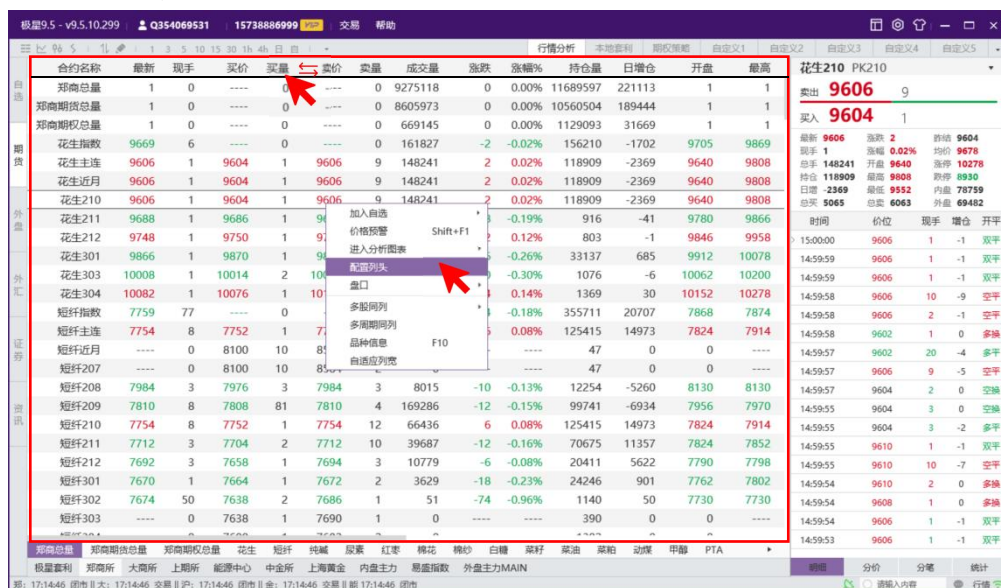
极星9.5 - v9.5.10.299 | Q354069531 | 15738886999 VIP | 交易 | 帮助

1 3 5 10 15 30 1h 4h 日 月

行情分析 | 本地套利 | 期权策略 | 自定义1 | 自定义2 | 自定义3 | 自定义4 | 自定义5

自选
期货
外盘
外汇
证券
资讯

| 合约名称 | 最新 | 现手 | 买价 | 买量 | 卖价 | 卖量 | 成交量 | 涨跌 | 涨幅% | 持仓量 | 日增仓 | 开盘 | 最高 |
|---|---|---|---|---|---|---|---|---|---|---|---|---|---|
| 郑商总量 | 1 | 0 | ---- | 0 | ---- | 0 | 9275118 | 0 | 0.00% | 11689597 | 221113 | 1 | 1 |
| 郑商期货总量 | 1 | 0 | ---- | 0 | ---- | 0 | 8605973 | 0 | 0.00% | 10560504 | 189444 | 1 | 1 |
| 郑商期权总量 | 1 | 0 | ---- | 0 | ---- | 0 | 669145 | 0 | 0.00% | 1129093 | 31669 | 1 | 1 |
| 花生指数 | 9669 | 6 | ---- | 0 | ---- | 0 | 161827 | -2 | -0.02% | 156210 | -1702 | 9705 | 9869 |
| 花生主连 | 9606 | 1 | 9604 | 1 | 9606 | 9 | 148241 | 2 | 0.02% | 118909 | -2369 | 9640 | 9808 |
| 花生近月 | 9606 | 1 | 9604 | 1 | 9606 | 9 | 148241 | 2 | 0.02% | 118909 | -2369 | 9640 | 9808 |
| 花生210 | 9606 | 1 | 9604 | 1 | 9606 | 9 | 148241 | 2 | 0.02% | 118909 | -2369 | 9640 | 9808 |
| 花生211 | 9688 | 1 | 9686 | 1 | 96 | | | | -0.19% | 916 | -41 | 9780 | 9866 |
| 花生212 | 9748 | 1 | 9750 | 1 | 97 | | | | 0.12% | 803 | -1 | 9846 | 9958 |
| 花生301 | 9866 | 1 | 9870 | 1 | 98 | | | | -0.26% | 33137 | 685 | 9912 | 10078 |
| 花生303 | 10008 | 1 | 10014 | 2 | 10 | | | | -0.30% | 1076 | -6 | 10062 | 10200 |
| 花生304 | 10082 | 1 | 10076 | 1 | 10 | | | | 0.14% | 1369 | 30 | 10152 | 10278 |
| 短纤指数 | 7759 | 77 | ---- | 0 | | | | | -0.18% | 355711 | 20707 | 7868 | 7874 |
| 短纤主连 | 7754 | 8 | 7752 | 1 | 7 | | | | 0.08% | 125415 | 14973 | 7824 | 7914 |
| 短纤近月 | ---- | 0 | 8100 | 10 | 8 | | | | ---- | 47 | 0 | 0 | ---- |
| 短纤207 | ---- | 0 | 8100 | 10 | 8 | | | | ---- | 47 | 0 | 0 | ---- |
| 短纤208 | 7984 | 3 | 7976 | 3 | 7984 | 3 | 8015 | -10 | -0.13% | 12254 | -5260 | 8130 | 8130 |
| 短纤209 | 7810 | 8 | 7808 | 81 | 7810 | 4 | 169286 | -12 | -0.15% | 99741 | -6934 | 7956 | 7970 |
| 短纤210 | 7754 | 8 | 7752 | 1 | 7754 | 12 | 66436 | 6 | 0.08% | 125415 | 14973 | 7824 | 7914 |
| 短纤211 | 7712 | 3 | 7704 | 2 | 7712 | 10 | 39687 | -12 | -0.16% | 70675 | 11357 | 7824 | 7852 |
| 短纤212 | 7692 | 3 | 7658 | 1 | 7694 | 3 | 10779 | -6 | -0.08% | 20411 | 5622 | 7790 | 7798 |
| 短纤301 | 7670 | 1 | 7664 | 1 | 7672 | 2 | 3629 | -18 | -0.23% | 24246 | 901 | 7762 | 7802 |
| 短纤302 | 7674 | 50 | 7638 | 2 | 7686 | 1 | 51 | -74 | -0.96% | 1140 | 50 | 7730 | 7730 |
| 短纤303 | ---- | 0 | 7638 | 1 | 7690 | 1 | 0 | ---- | ---- | 390 | 0 | 0 | ---- |

加入自选
价格预警 Shift+F1
进入分析图表
配置列头
盘口
多股同列
多周期同列
品种信息 F10
自适应列宽

花生210 PK210
卖出 9606 9
买入 9604 1
最新 9606 涨跌 2 昨结 9604
现手 1 涨幅 0.02% 均价 9678
总手 148241 开盘 9640 涨停 10278
持仓 118909 最高 9808 跌停 8930
日增 -2369 最低 9552 内盘 78759
总买 5065 总卖 6063 外盘 69482

| 时间 | 价位 | 现手 | 增仓 | 开平 |
|---|---|---|---|---|
| 15:00:00 | 9606 | 1 | -1 | 双平 |
| 14:59:59 | 9606 | 1 | -1 | 双平 |
| 14:59:59 | 9606 | 1 | -1 | 双平 |
| 14:59:58 | 9606 | 10 | -9 | 空平 |
| 14:59:58 | 9606 | 2 | -1 | 空平 |
| 14:59:58 | 9602 | 1 | 0 | 多换 |
| 14:59:57 | 9602 | 20 | -4 | 多平 |
| 14:59:57 | 9606 | 9 | -5 | 空平 |
| 14:59:57 | 9604 | 2 | 0 | 空换 |
| 14:59:55 | 9604 | 3 | 0 | 空换 |
| 14:59:55 | 9604 | 3 | -2 | 多平 |
| 14:59:55 | 9610 | 1 | -1 | 双平 |
| 14:59:55 | 9610 | 10 | -7 | 空平 |
| 14:59:54 | 9610 | 2 | 0 | 多换 |
| 14:59:54 | 9608 | 1 | 0 | 多换 |
| 14:59:54 | 9606 | 1 | -1 | 双平 |
| 14:59:53 | 9606 | 1 | -1 | 双平 |

郑商总量 | 郑商期货总量 | 郑商期权总量 | 花生 | 短纤 | 纯碱 | 尿素 | 红枣 | 棉花 | 棉纱 | 白糖 | 菜籽 | 菜油 | 菜粕 | 动煤 | 甲醇 | PTA

极星套利 | 郑商所 | 大商所 | 上期所 | 能源中心 | 中金所 | 上海黄金 | 内盘主力 | 易盛指数 | 外盘主力MAIN

明细 | 分价 | 分笔 | 统计

郑: 17:14:46 团市‖大: 17:14:46 交易‖沪: 17:14:46 团市‖能: 17:14:46 团市 | 请输入内容 | 行情5